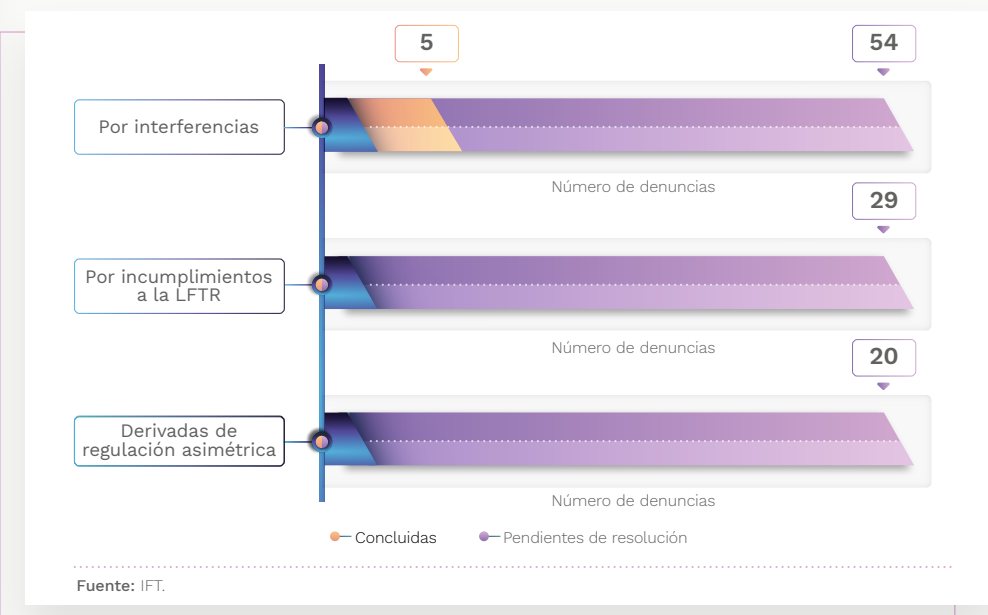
5

54

Por interferencias

Número de denuncias

29

Por incumplimientos a la LFTR

Número de denuncias

20

Derivadas de regulación asimétrica

Número de denuncias

Concluidas

Pendientes de resolución

Fuente: IFT.